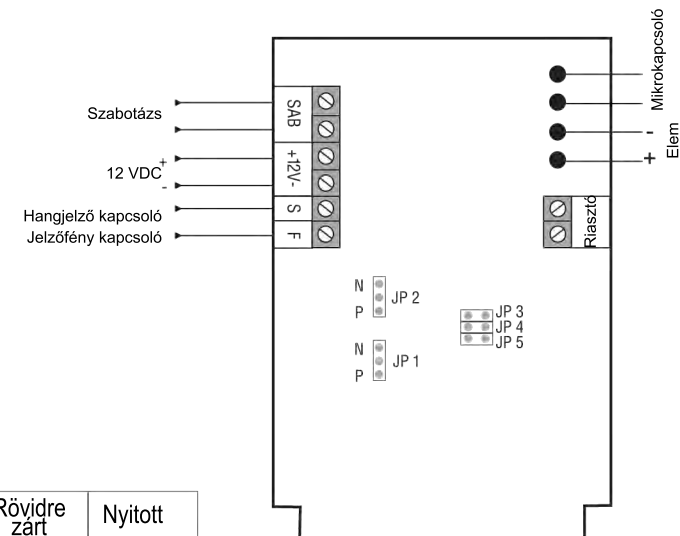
Szabotázs

12 VDC $^{+}$ -

Hangjelző kapcsoló

Jelzőfény kapcsoló

SAB

+12V-

S

F

Mikrokapcsoló

Elem

-

+

Riasztó

N

JP 2

P

N

JP 1

P

JP 3

JP 4

JP 5

| Rövidre zárt | Nyitott |
|---|---|